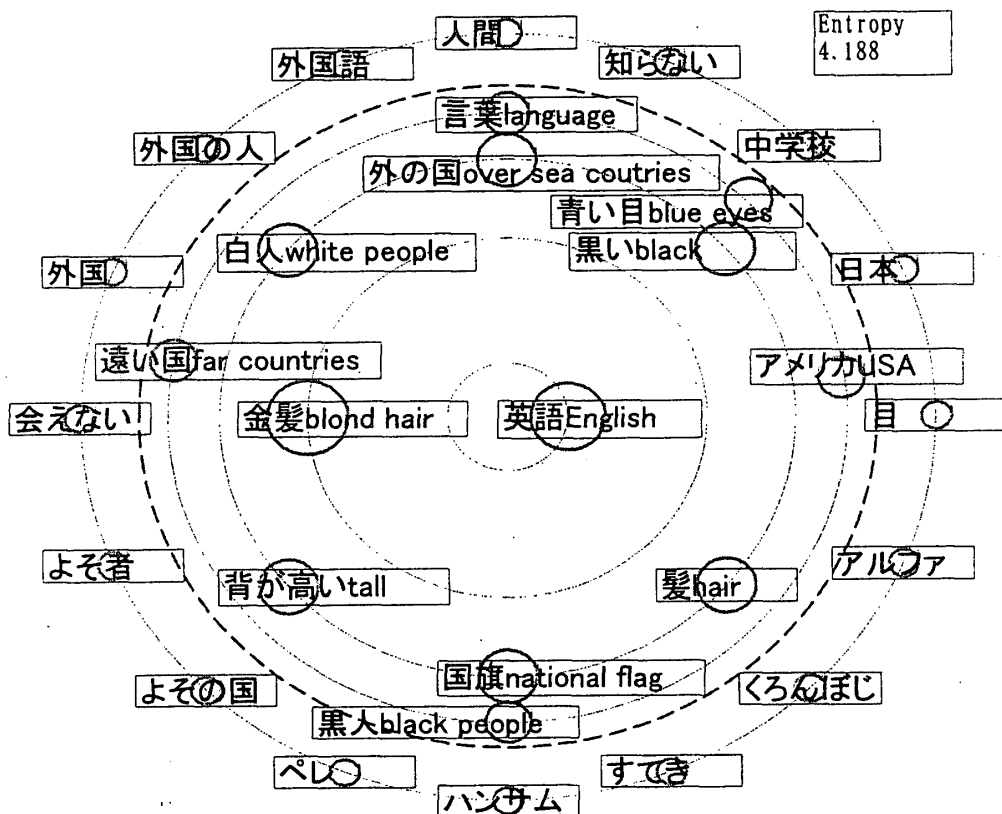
Entropy
4.188

人間

外国語

知らない

言葉language

中学校

外国の人

外の国over sea coutries

青い目blue eyes

白人white people

黒いblack

外国

日本

遠い国far countries

アメリカUSA

会えない

金髪blond hair

英語English

目

よそ者

背が高いtall

髪hair

アルファ

国旗national flag

よその国

くろんぼじ

黒人black people

ペレ

すてき

ハンサム